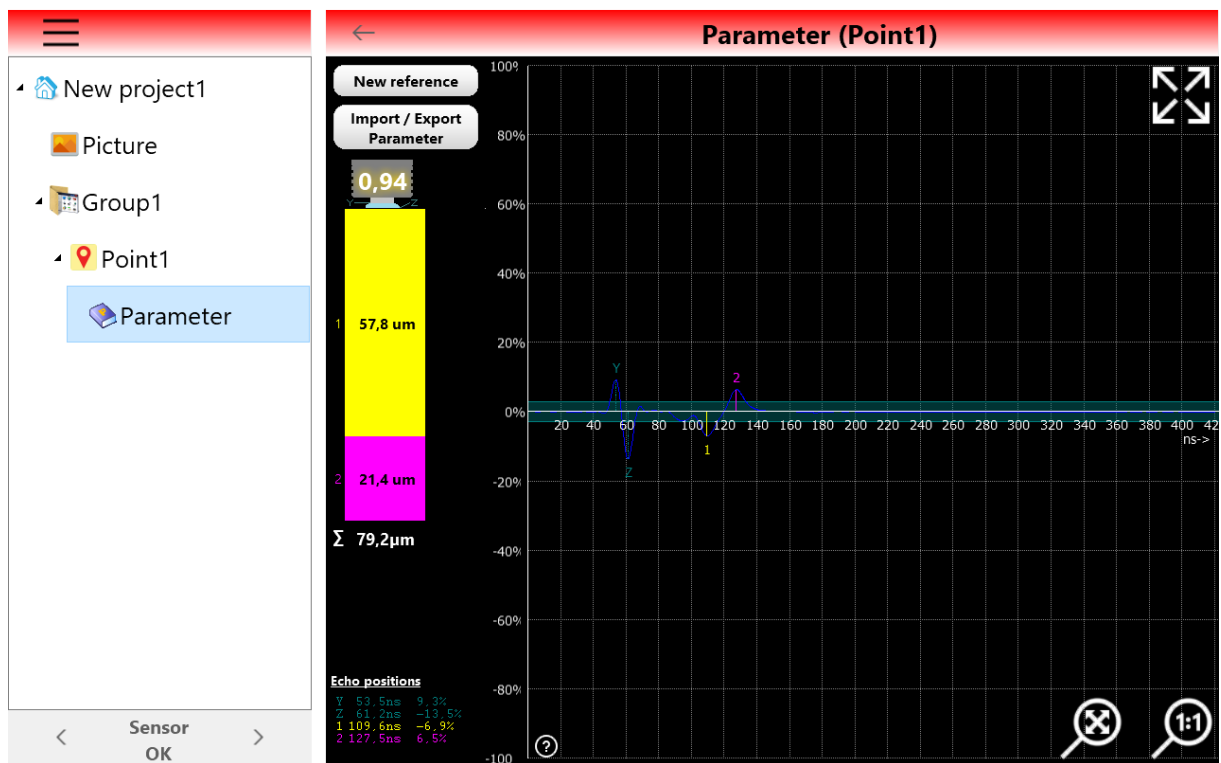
New project1

Picture

Group1

Point1

Parameter

<
Sensor
OK
>

←
Parameter (Point1)

New reference

Import / Export Parameter

0,94

Y Z

1 57,8 um

2 21,4 um

Σ 79,2µm

Echo positions
Y 53,5ns 9,3%
Z 61,2ns -13,5%
1 109,6ns -6,9%
2 127,5ns 6,5%

?

100%
80%
60%
40%
20%
0%
-20%
-40%
-60%
-80%
-100

Y
Z
1
2

20 40 60 80 100 120 140 160 180 200 220 240 260 280 300 320 340 360 380 400 42
ns->

1:1